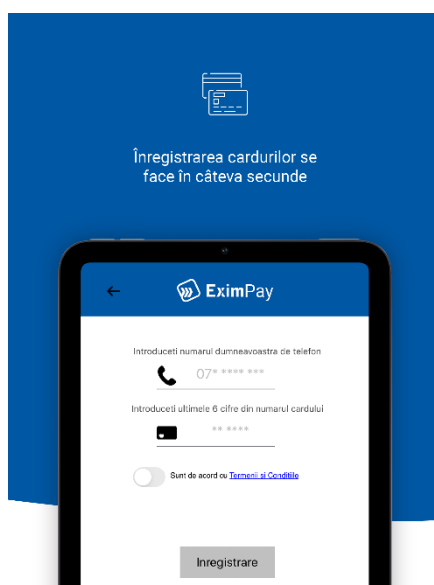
Înregistrarea cardurilor se face în câteva secunde

←

EximPay

Introduceti numarul dumneavoastra de telefon

07* **** ***

Introduceti ultimele 6 cifre din numarul cardului

** ****

Sunt de acord cu Termenii si Conditiile

Inregistrare